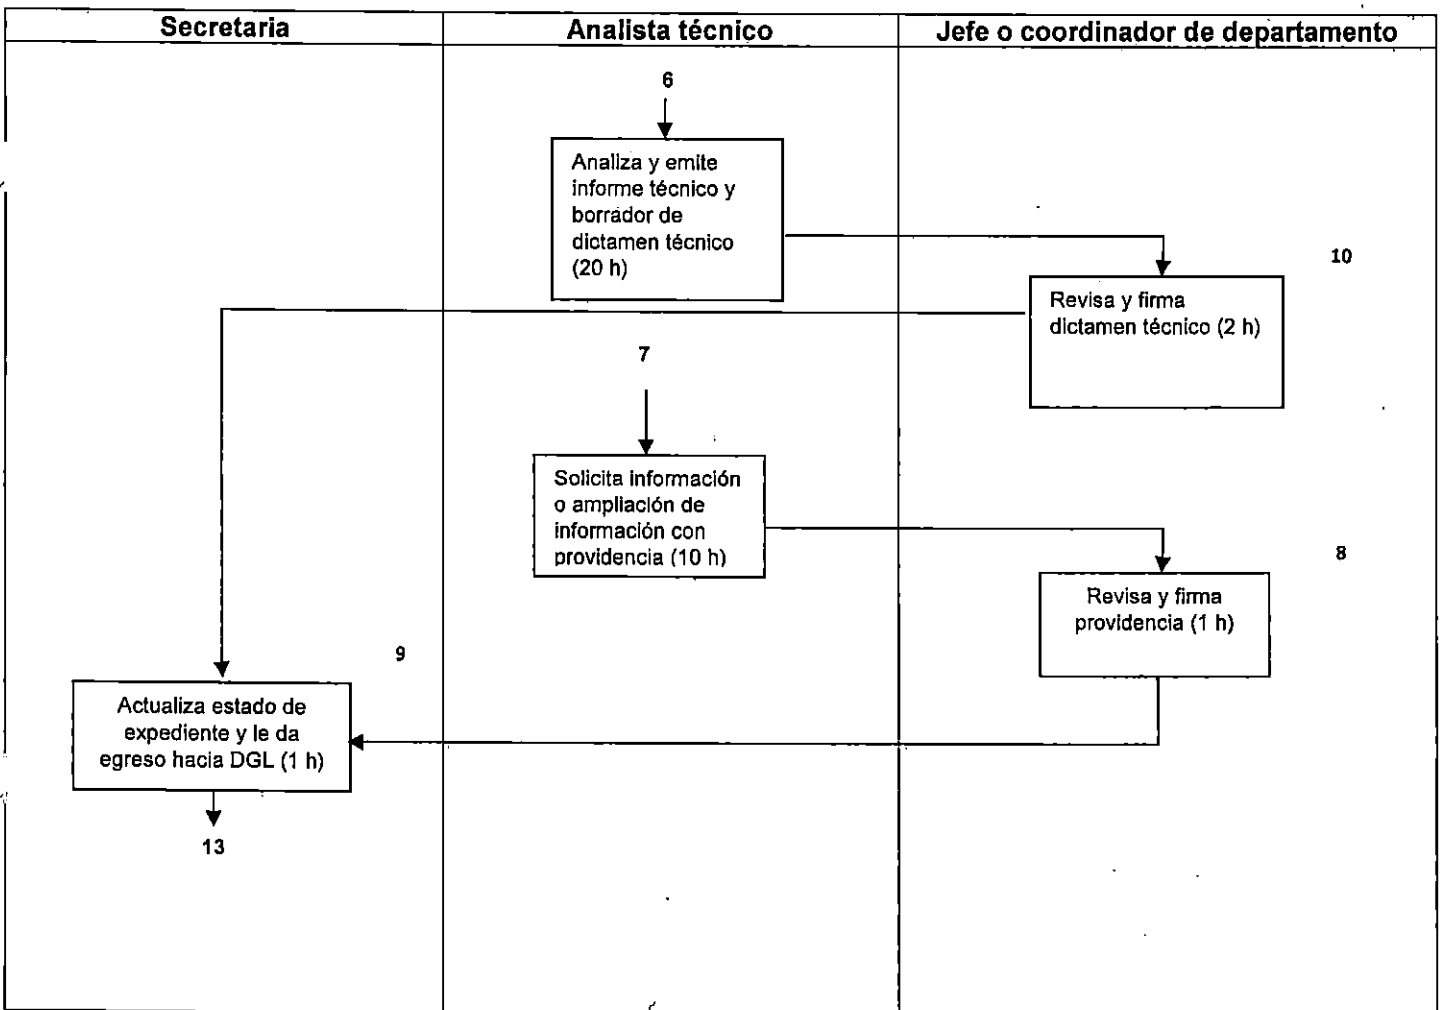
| Secretaria | Analista técnico | Jefe o coordinador de departamento |
|---|---|---|

6

Analiza y emite informe técnico y borrador de dictamen técnico (20 h)

10

Revisa y firma dictamen técnico (2 h)

7

Solicita información o ampliación de información con providencia (10 h)

8

Revisa y firma providencia (1 h)

9

Actualiza estado de expediente y le da egreso hacia DGL (1 h)

13